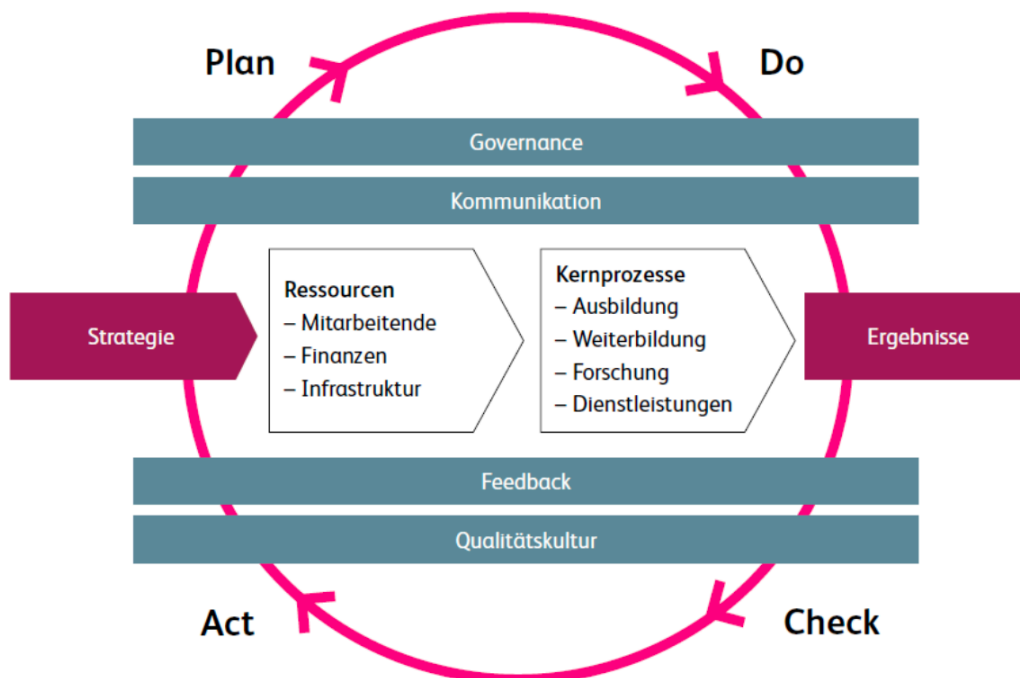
Plan

Do

Governance

Kommunikation

Strategie

Ressourcen
– Mitarbeitende
– Finanzen
– Infrastruktur

Kernprozesse
– Ausbildung
– Weiterbildung
– Forschung
– Dienstleistungen

Ergebnisse

Feedback

Qualitätskultur

Act

Check